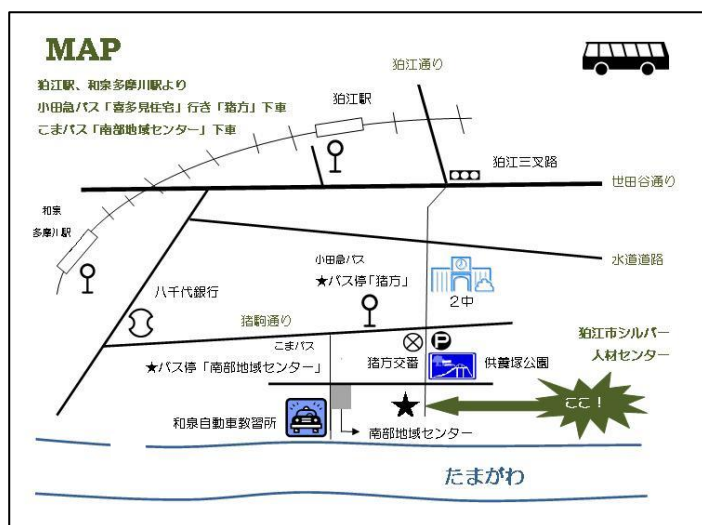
MAP

狛江駅、和泉多摩川駅より
小田急バス「喜多見住宅」行き「猪方」下車
こまバス「南部地域センター」下車

狛江通り

狛江駅

狛江三叉路

世田谷通り

和泉
多摩川駅

水道道路

小田急バス
★バス停「猪方」

2中

八千代銀行

猪駒通り

狛江市シルバー
人材センター

こまバス
★バス停「南部地域センター」

猪方交番

供養塚公園

ここ！

和泉自動車教習所

南部地域センター

たまがわ